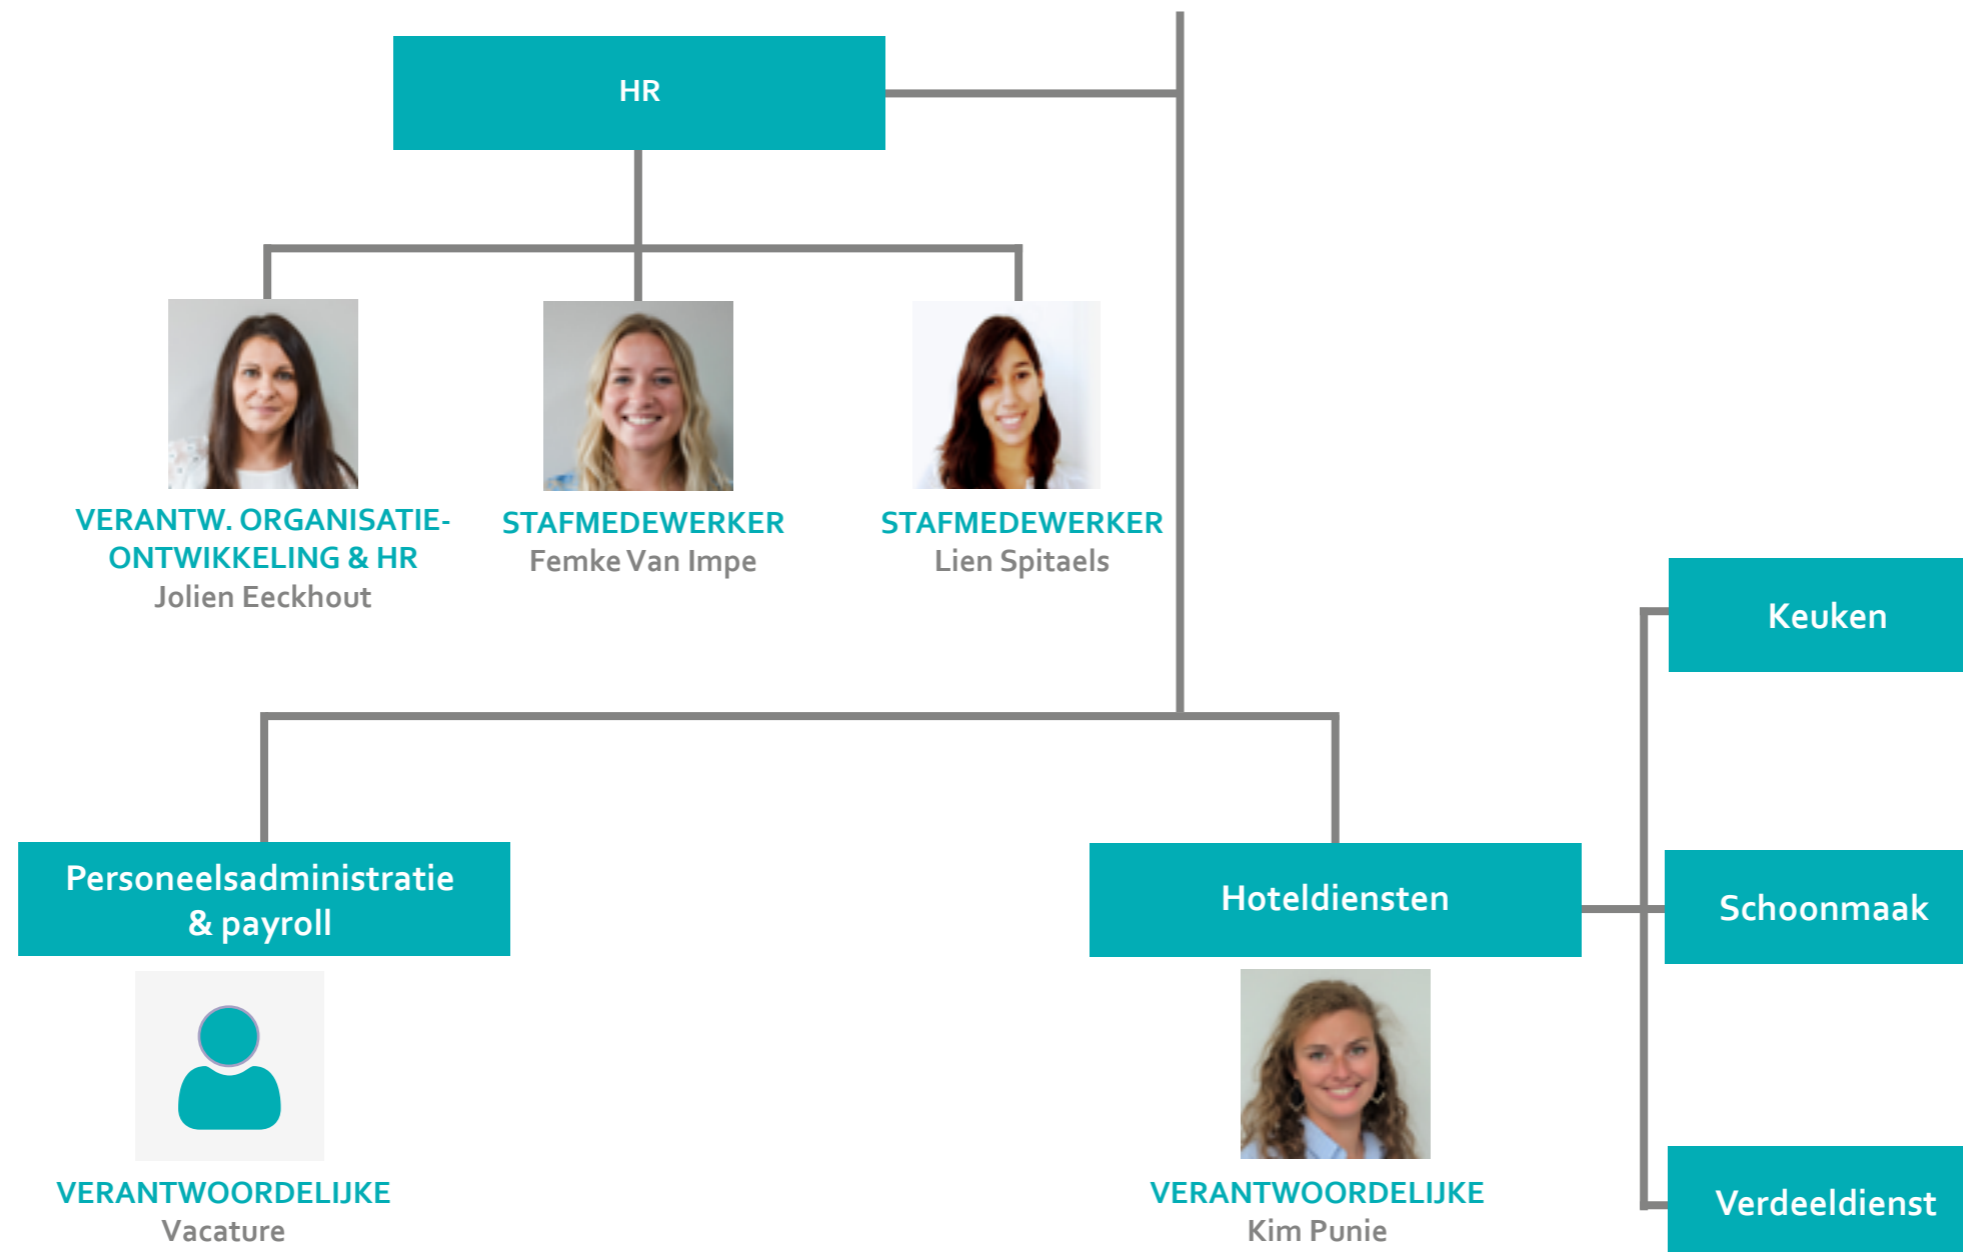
HR

VERANTW. ORGANISATIE-ONTWIKKELING & HR
Jolien Eeckhout

STAFMEDEWERKER
Femke Van Impe

STAFMEDEWERKER
Lien Spitaels

Keuken

Personeelsadministratie & payroll

VERANTWOORDELIJKE
Vacature

Hoteldiensten

VERANTWOORDELIJKE
Kim Punie

Schoonmaak

Verdeeldienst